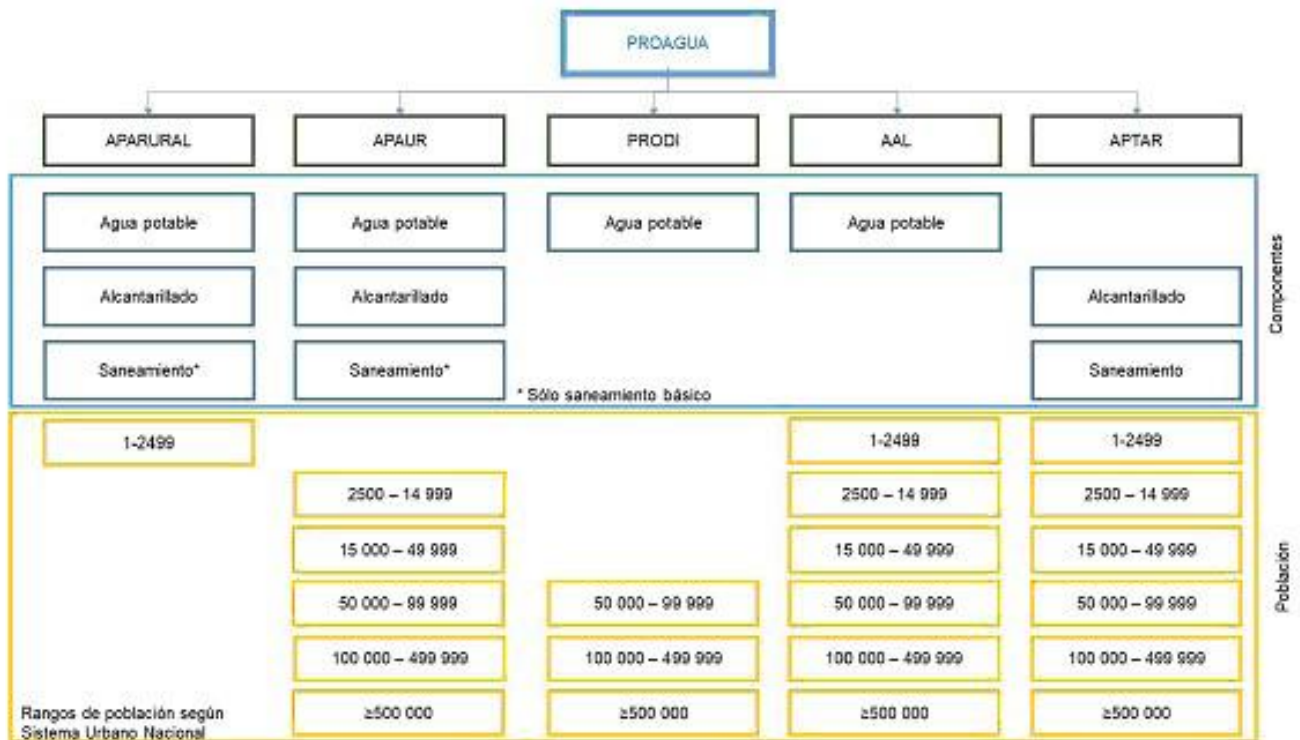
PROAGUA

APARURAL

APAUR

PRODI

AAL

APTAR

Agua potable

Agua potable

Agua potable

Agua potable

Alcantarillado

Alcantarillado

Alcantarillado

Saneamiento*

Saneamiento*

* Sólo saneamiento básico

Saneamiento

Componentes

1-2499

1-2499

1-2499

2500 – 14 999

2500 – 14 999

2500 – 14 999

15 000 – 49 999

15 000 – 49 999

15 000 – 49 999

50 000 – 99 999

50 000 – 99 999

50 000 – 99 999

50 000 – 99 999

100 000 – 499 999

100 000 – 499 999

100 000 – 499 999

100 000 – 499 999

Rangos de población según Sistema Urbano Nacional

≥500 000

≥500 000

≥500 000

≥500 000

Población